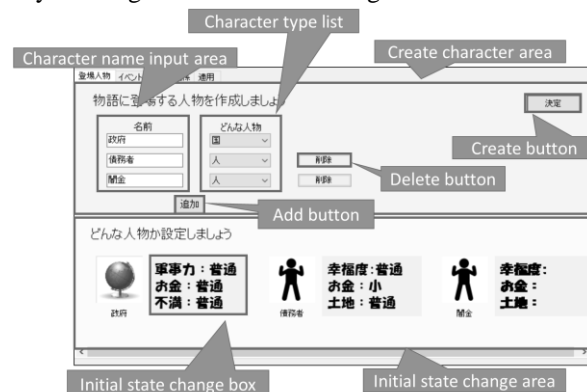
Character type list
Character name input area
Create character area
登場人物 イベント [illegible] 適用
物語に登場する人物を作成しましょう
決定
名前
どんな人物
政府
国
債務者
人
削除
闇金
人
削除
Create button
Delete button
追加
Add button
どんな人物か設定しましょう
軍事力：普通
お金：普通
不満：普通
政府
幸福度：普通
お金：小
土地：普通
債務者
幸福度：
お金：
土地：
闇金
Initial state change box
Initial state change area